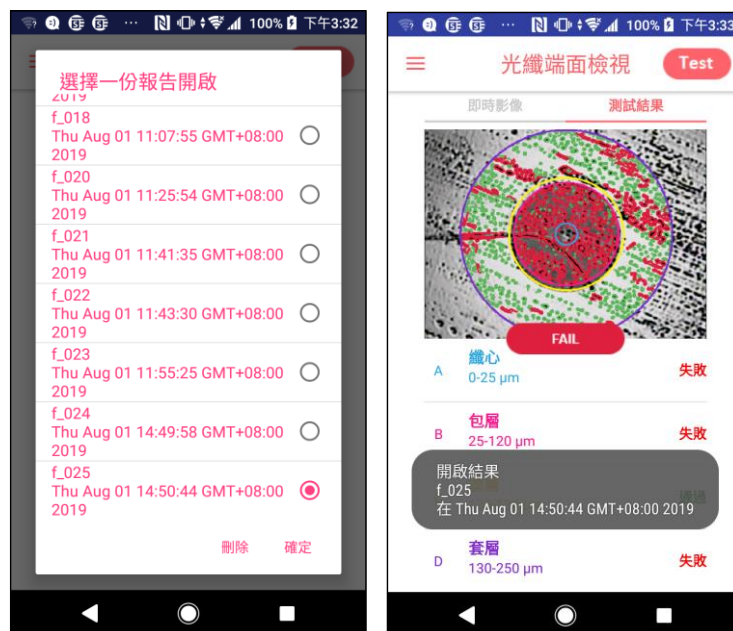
100% 下午3:32

選擇一份報告開啟

2019

f_018
Thu Aug 01 11:07:55 GMT+08:00 2019

f_020
Thu Aug 01 11:25:54 GMT+08:00 2019

f_021
Thu Aug 01 11:41:35 GMT+08:00 2019

f_022
Thu Aug 01 11:43:30 GMT+08:00 2019

f_023
Thu Aug 01 11:55:25 GMT+08:00 2019

f_024
Thu Aug 01 14:49:58 GMT+08:00 2019

f_025
Thu Aug 01 14:50:44 GMT+08:00 2019

刪除 確定

100% 下午3:33

光纖端面檢視 Test

即時影像 測試結果

FAIL

A 纖心 0-25 µm 失敗

B 包層 25-120 µm 失敗

開啟結果
f_025
在 Thu Aug 01 14:50:44 GMT+08:00 2019

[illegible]

D 套層 130-250 µm 失敗